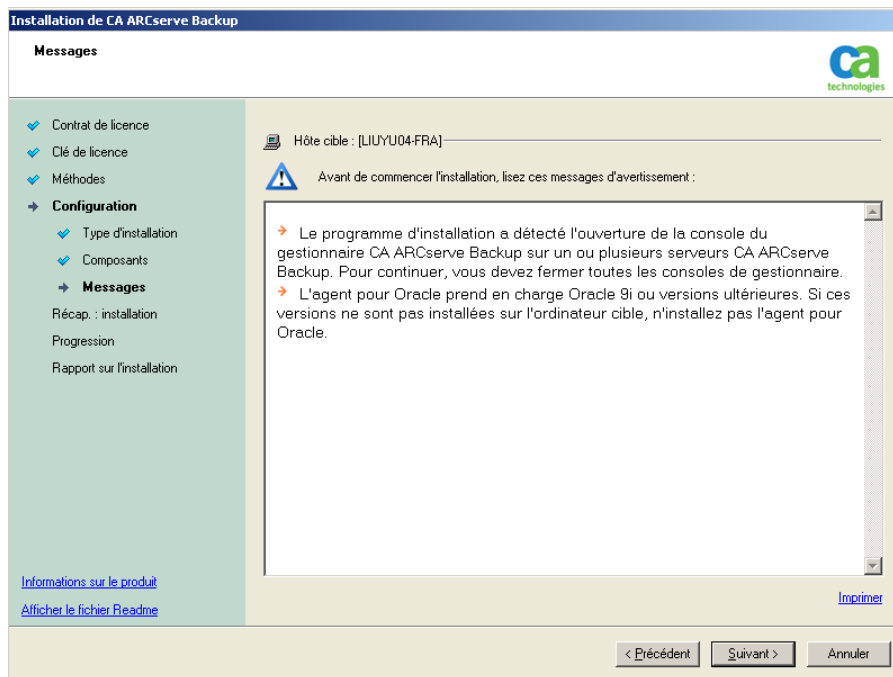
Installation de CA ARCserve Backup

Messages

ca technologies

Contrat de licence
Clé de licence
Méthodes
Configuration
Type d'installation
Composants
Messages
Récap. : installation
Progression
Rapport sur l'installation

Informations sur le produit
Afficher le fichier Readme

Hôte cible : [LIUYU04-FRA]

Avant de commencer l'installation, lisez ces messages d'avertissement :

Le programme d'installation a détecté l'ouverture de la console du gestionnaire CA ARCserve Backup sur un ou plusieurs serveurs CA ARCserve Backup. Pour continuer, vous devez fermer toutes les consoles de gestionnaire.
L'agent pour Oracle prend en charge Oracle 9i ou versions ultérieures. Si ces versions ne sont pas installées sur l'ordinateur cible, n'installez pas l'agent pour Oracle.

Imprimer

< Précédent
Suivant >
Annuler